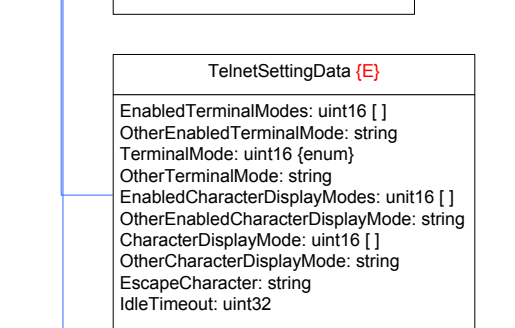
TelnetSettingData {E}

EnabledTerminalModes: uint16 [ ]
OtherEnabledTerminalMode: string
TerminalMode: uint16 {enum}
OtherTerminalMode: string
EnabledCharacterDisplayModes: unit16 [ ]
OtherEnabledCharacterDisplayMode: string
CharacterDisplayMode: uint16 [ ]
OtherCharacterDisplayMode: string
EscapeCharacter: string
IdleTimeout: uint32